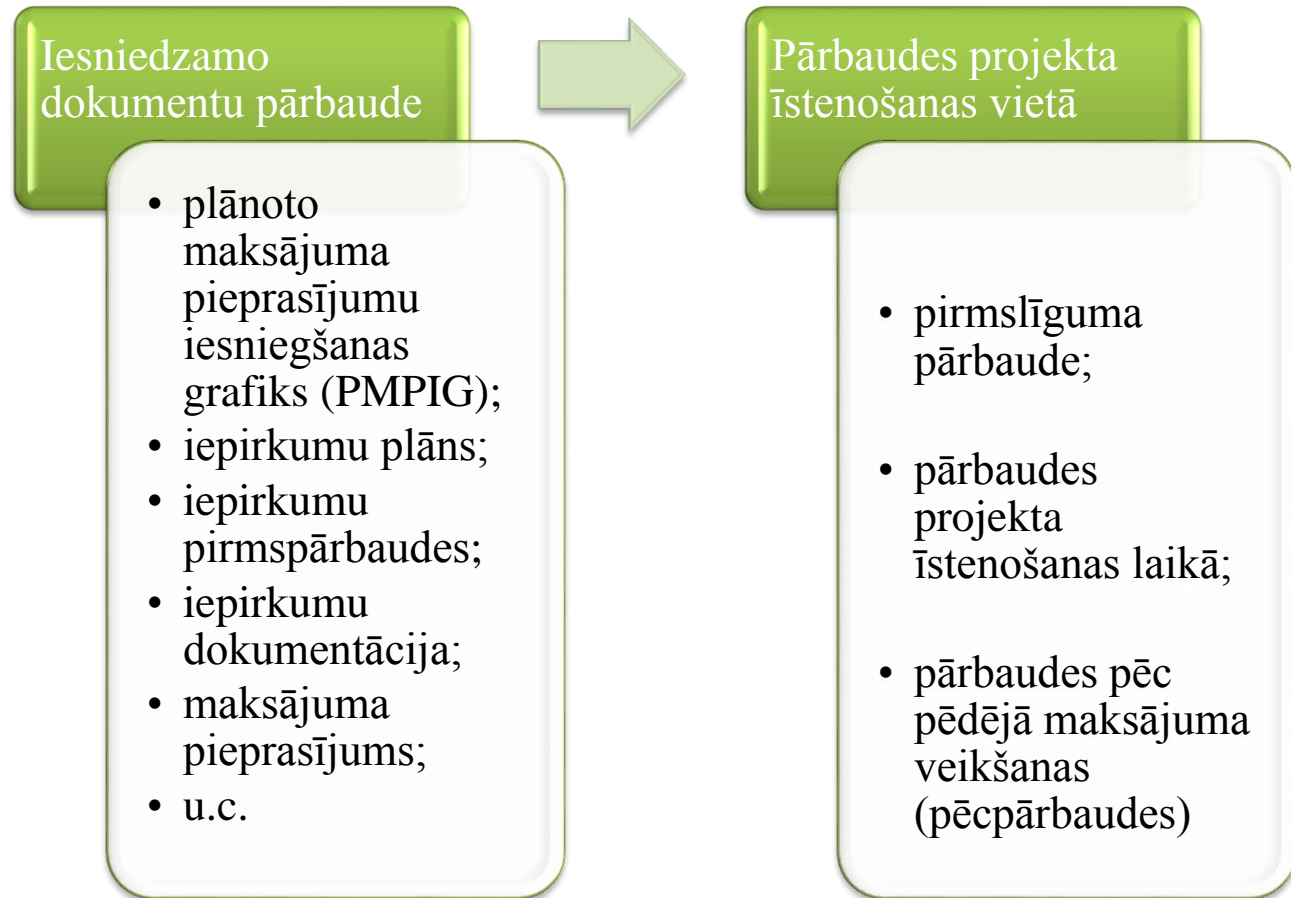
Iesniedzamo dokumentu pārbaude

• plānoto maksājuma pieprasījumu iesniegšanas grafiks (PMPIG);
• iepirkumu plāns;
• iepirkumu pirmspārbaudes;
• iepirkumu dokumentācija;
• maksājuma pieprasījums;
• u.c.

Pārbaudes projekta īstenošanas vietā

• pirmslīguma pārbaude;
• pārbaudes projekta īstenošanas laikā;
• pārbaudes pēc pēdējā maksājuma veikšanas (pēcpārbaudes)